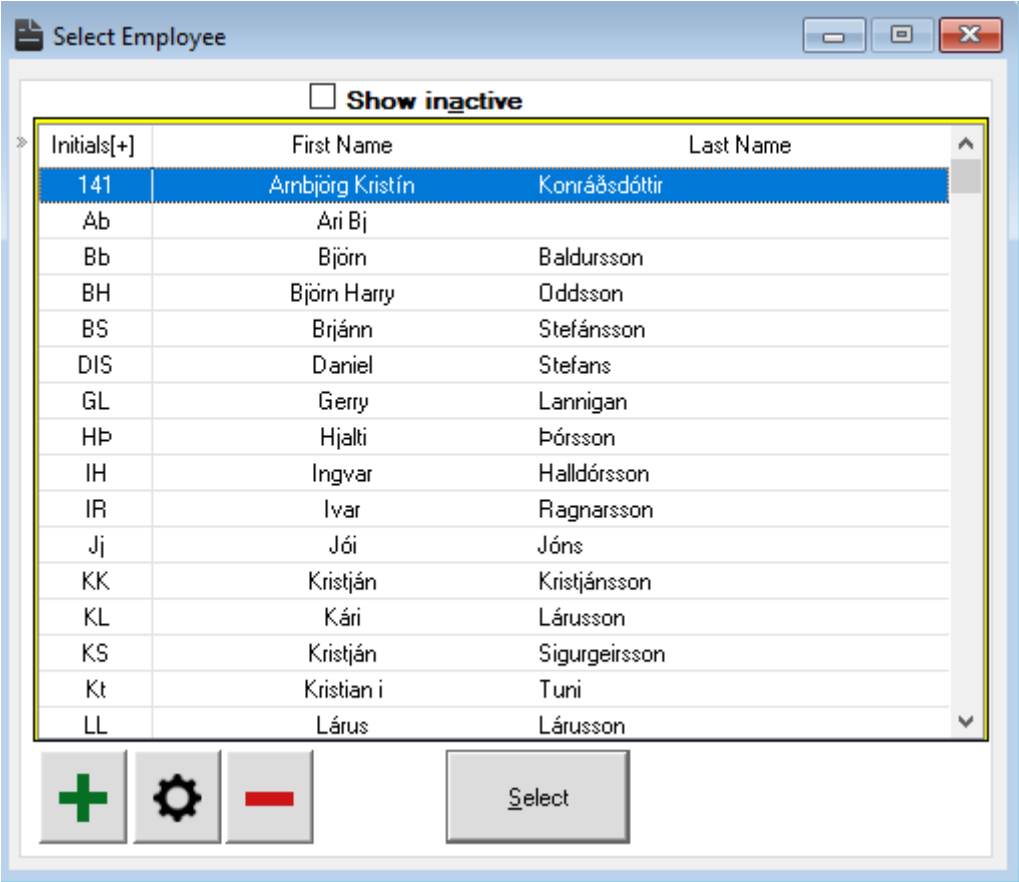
Select Employee

Show inactive

| Initials[+] | First Name | Last Name |
|---|---|---|
| 141 | Arnbjörg Kristín | Konráðsdóttir |
| Ab | Ari Bj | |
| Bb | Björn | Baldursson |
| BH | Björn Harry | Oddsson |
| BS | Brjánn | Stefánsson |
| DIS | Daniel | Stefans |
| GL | Gerry | Lannigan |
| HÞ | Hjalti | Þórsson |
| IH | Ingvar | Halldórsson |
| IR | Ivar | Ragnarsson |
| Jj | Jói | Jóns |
| KK | Kristján | Kristjánsson |
| KL | Kári | Lárusson |
| KS | Kristján | Sigurgeirsson |
| Kt | Kristian i | Tuni |
| LL | Lárus | Lárusson |

Select